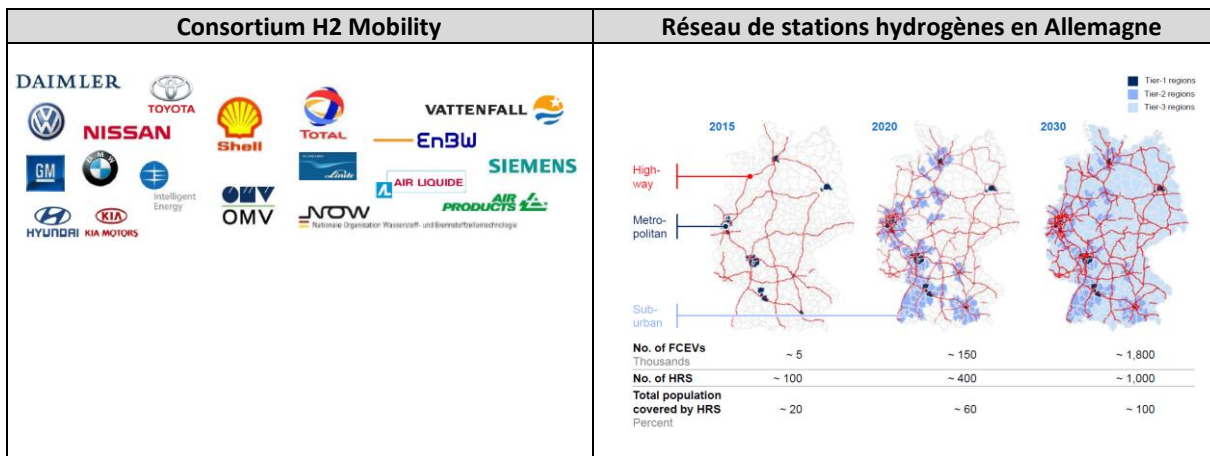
| Consortium H2 Mobility | Réseau de stations hydrogènes en Allemagne |
|---|---|
| DAIMLER TOYOTA NISSAN Shell TOTAL VATTENFALL EnBW SIEMENS GM Intelligent Energy OMV Linde AIR LIQUIDE AIR PRODUCTS HYUNDAI KIA KIA MOTORS NOW Nationale Organisation Wasserstoff- und Brennstoffzellentechnologie | Tier-1 regions Tier-2 regions Tier-3 regions 2015 2020 2030 Highway Metropolitan Suburban |

| | 2015 | 2020 | 2030 |
|---|---|---|---|
| No. of FCEVs Thousands | ~ 5 | ~ 150 | ~ 1,800 |
| No. of HRS | ~ 100 | ~ 400 | ~ 1,000 |
| Total population covered by HRS Percent | ~ 20 | ~ 60 | ~ 100 |